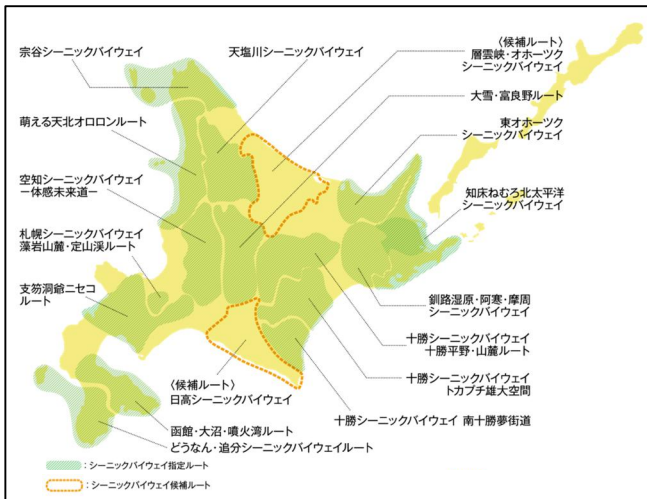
宗谷シーニックバイウェイ

天塩川シーニックバイウェイ

〈候補ルート〉
層雲峡・オホーツク
シーニックバイウェイ

大雪・富良野ルート

萌える天北オロロンルート

東オホーツク
シーニックバイウェイ

空知シーニックバイウェイ
ー体感未来道ー

知床ねむろ北太平洋
シーニックバイウェイ

札幌シーニックバイウェイ
藻岩山麓・定山渓ルート

支笏洞爺ニセコ
ルート

釧路湿原・阿寒・摩周
シーニックバイウェイ

十勝シーニックバイウェイ
十勝平野・山麓ルート

〈候補ルート〉
日高シーニックバイウェイ

十勝シーニックバイウェイ
トカプチ雄大空間

函館・大沼・噴火湾ルート

十勝シーニックバイウェイ 南十勝夢街道

どうなん・追分シーニックバイウェイルート

：シーニックバイウェイ指定ルート

：シーニックバイウェイ候補ルート